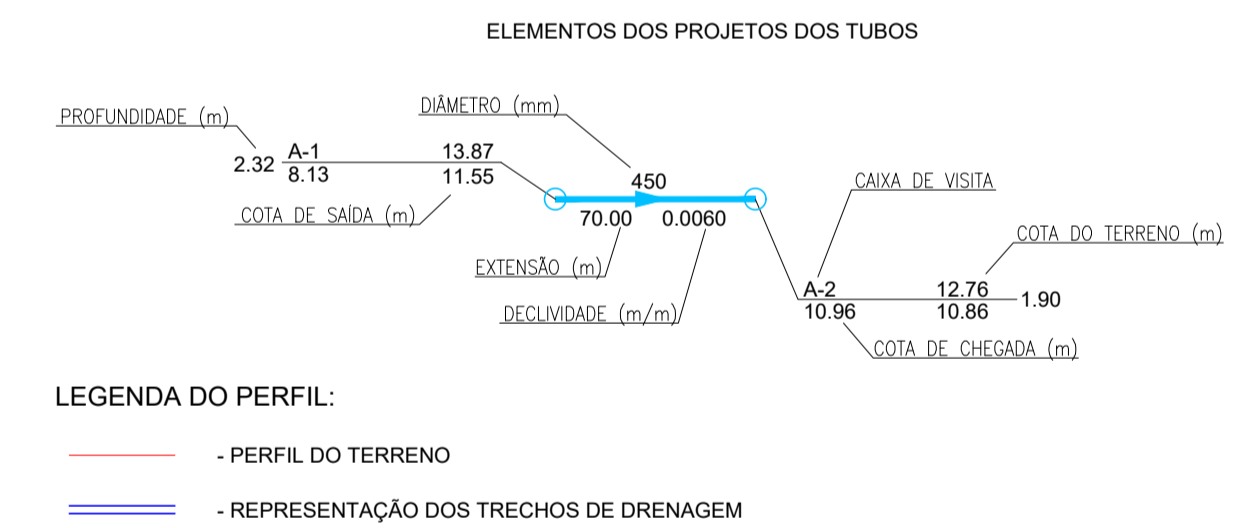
ELEMENTOS DOS PROJETOS DOS TUBOS

PROFUNDIDADE (m)

DIÂMETRO (mm)

2.32 A-1 13.87
8.13 11.55

450

COTA DE SAÍDA (m)

70.00 0.0060

CAIXA DE VISITA

COTA DO TERRENO (m)

EXTENSÃO (m)

DECLIVIDADE (m/m)

A-2 12.76 1.90
10.96 10.86

COTA DE CHEGADA (m)

LEGENDA DO PERFIL:

- PERFIL DO TERRENO

- REPRESENTAÇÃO DOS TRECHOS DE DRENAGEM